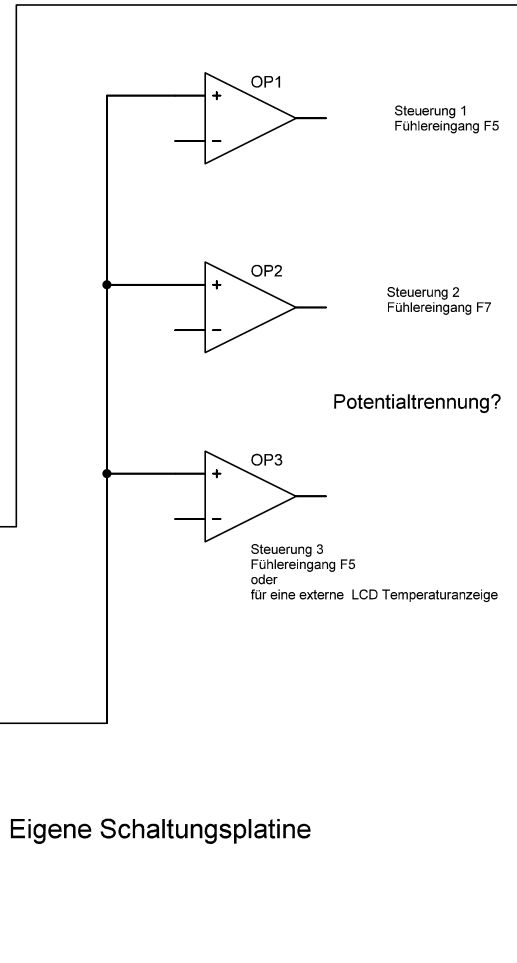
OP1
+
−
Steuerung 1
Fühlereingang F5

OP2
+
−
Steuerung 2
Fühlereingang F7

Potentialtrennung?

OP3
+
−
Steuerung 3
Fühlereingang F5
oder
für eine externe LCD Temperaturanzeige

Eigene Schaltungsplatine